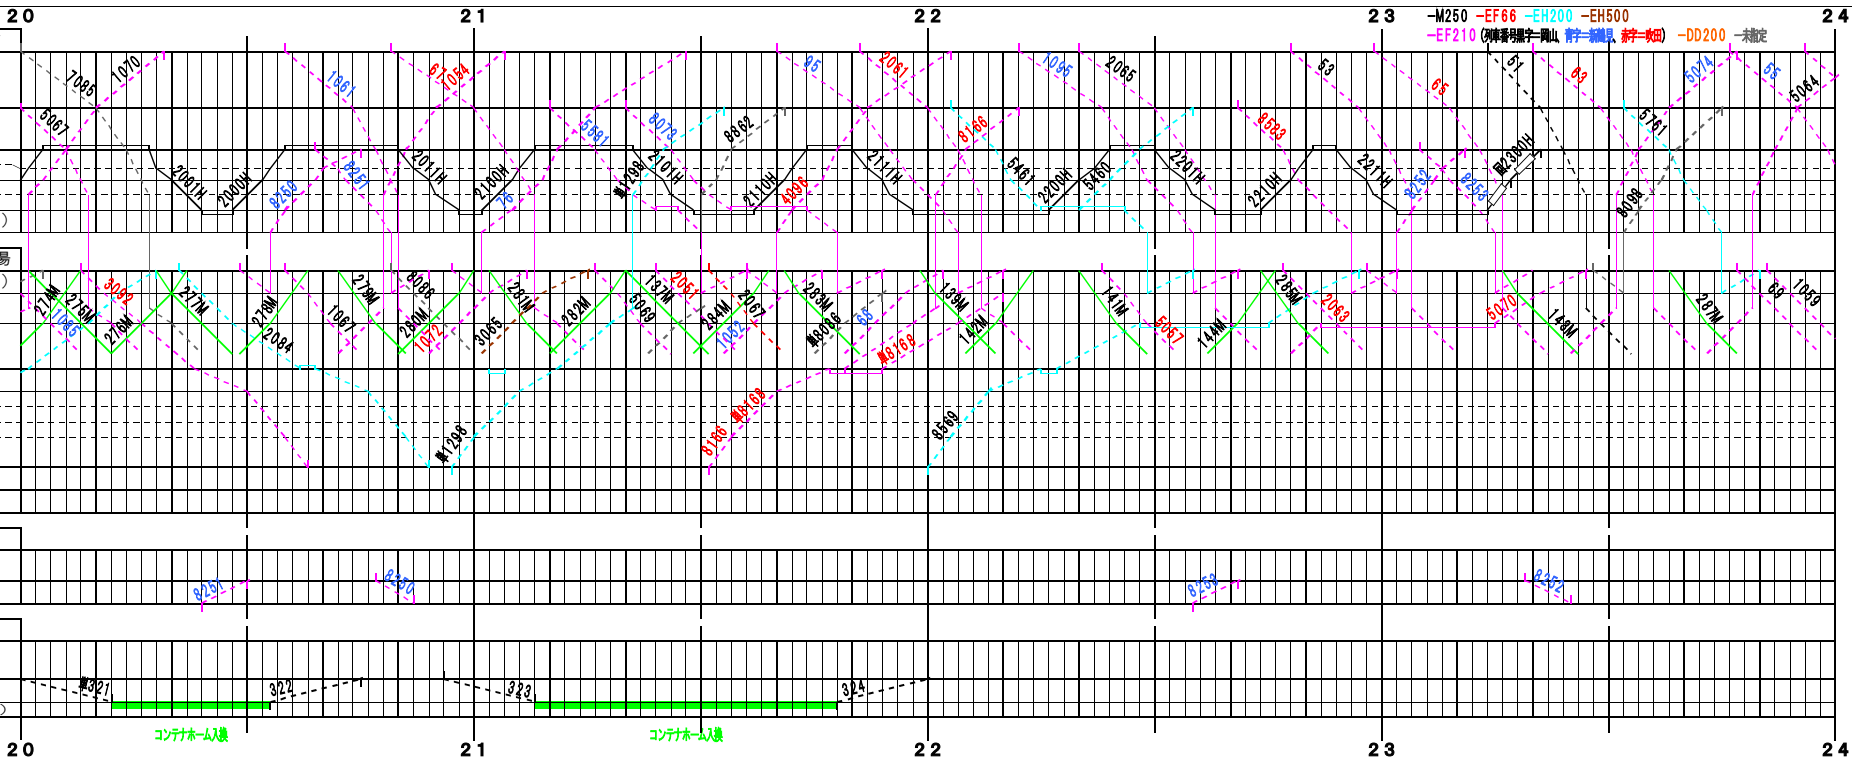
20 21 22 23 24

-M250 -EF66 -EH200 -EH500
-EF210 (列車番号黒字=岡山 青字=新鶴見 赤字=吹田) -DD200 -未指定

7095 1070 5067 1961 6705 8064 2061H 2040H 8259 8251 2011H 2100H 76 5591 8079 8862 臨1298 2101H 2110H 4096 95 2061 2111H 8166 1095 5461 2200H 5460 2065 2201H 8583 53 2210H 2211H 8252 8253 65 51 臨2300H 63 5074 55 5064 5761 8098

277M 1065 3092 275M 276M 277M 278M 2084 279M 1067 8086 280M 1072 3065 281M 282M 5069 137M 2051 284M 1052 2067 283M 臨8066 65 臨8168 139M 142M 141M 5057 144M 285M 2063 5070 148M 287M 60 1059

8186 臨8168 臨1298 8569

8251 8250 8253 8252

臨321 322 323 324

コンテナホーム入換 コンテナホーム入換

20 21 22 23 24